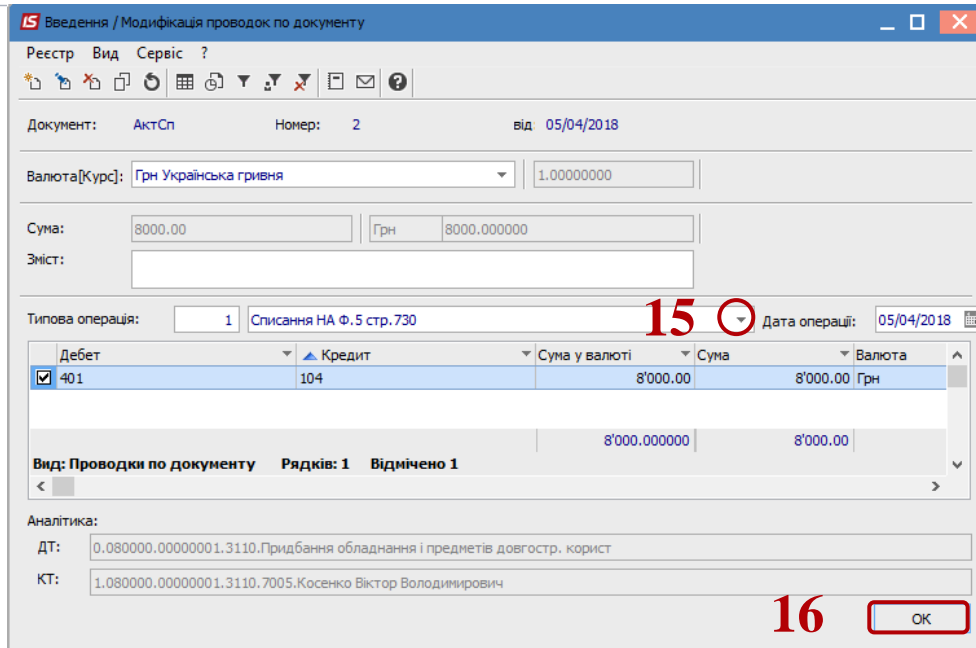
IS Введення / Модифікація проводок по документу

Реєстр Вид Сервіс ?

Документ: АктСп Номер: 2 від 05/04/2018

Валюта[Курс]: Грн Українська гривня 1.00000000

Сума: 8000.00 Грн 8000.000000

Зміст:

Типова операція: 1 Списання НА Ф.5 стр.730 15 Дата операції: 05/04/2018

| | Дебет | Кредит | Сума у валюті | Сума | Валюта |
|---|---|---|---|---|---|
| ☑ | 401 | 104 | 8'000.00 | 8'000.00 | Грн |
| | | | 8'000.000000 | 8'000.00 | |

Вид: Проводки по документу Рядків: 1 Відмічено 1

Аналітика:

ДТ: 0.080000.00000001.3110.Придбання обладнання і предметів довгостр. корист

КТ: 1.080000.00000001.3110.7005.Косенко Віктор Володимирович

16 ОК